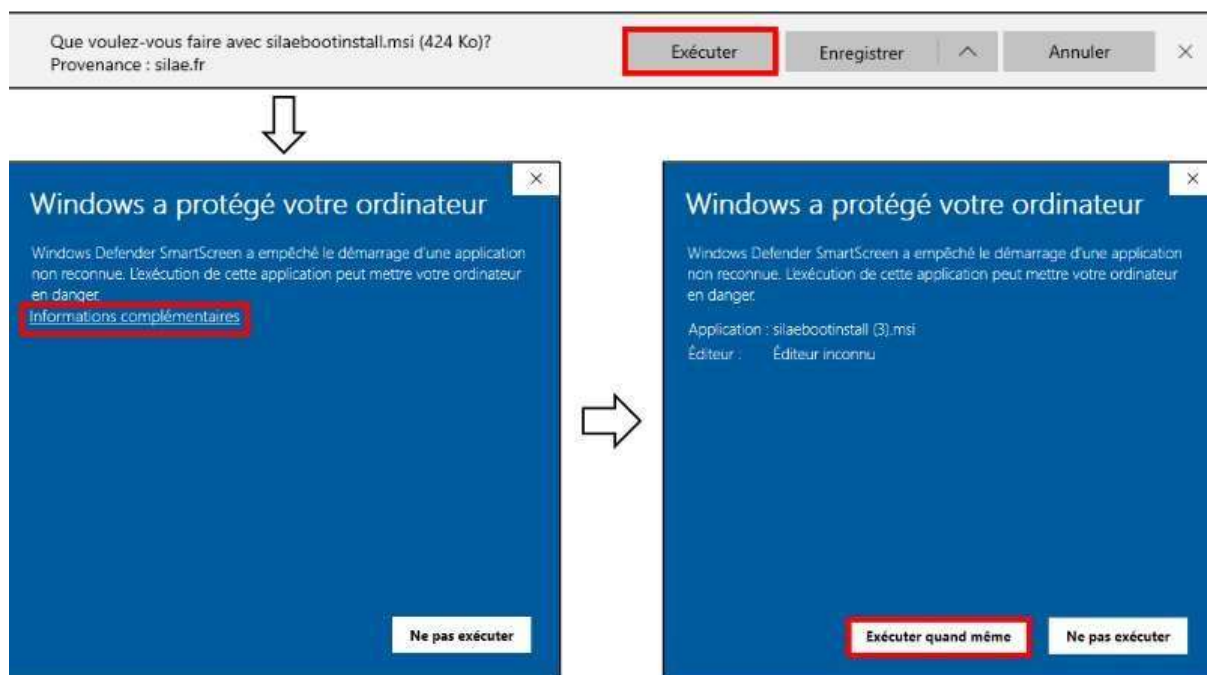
Que voulez-vous faire avec silaebootinstall.msi (424 Ko)?
Provenance : silae.fr

Exécuter | Enregistrer | ^ | Annuler | ×

×
Windows a protégé votre ordinateur

Windows Defender SmartScreen a empêché le démarrage d'une application non reconnue. L'exécution de cette application peut mettre votre ordinateur en danger.
Informations complémentaires

Ne pas exécuter

×
Windows a protégé votre ordinateur

Windows Defender SmartScreen a empêché le démarrage d'une application non reconnue. L'exécution de cette application peut mettre votre ordinateur en danger.

Application : silaebootinstall (3).msi
Éditeur : Éditeur inconnu

Exécuter quand même | Ne pas exécuter